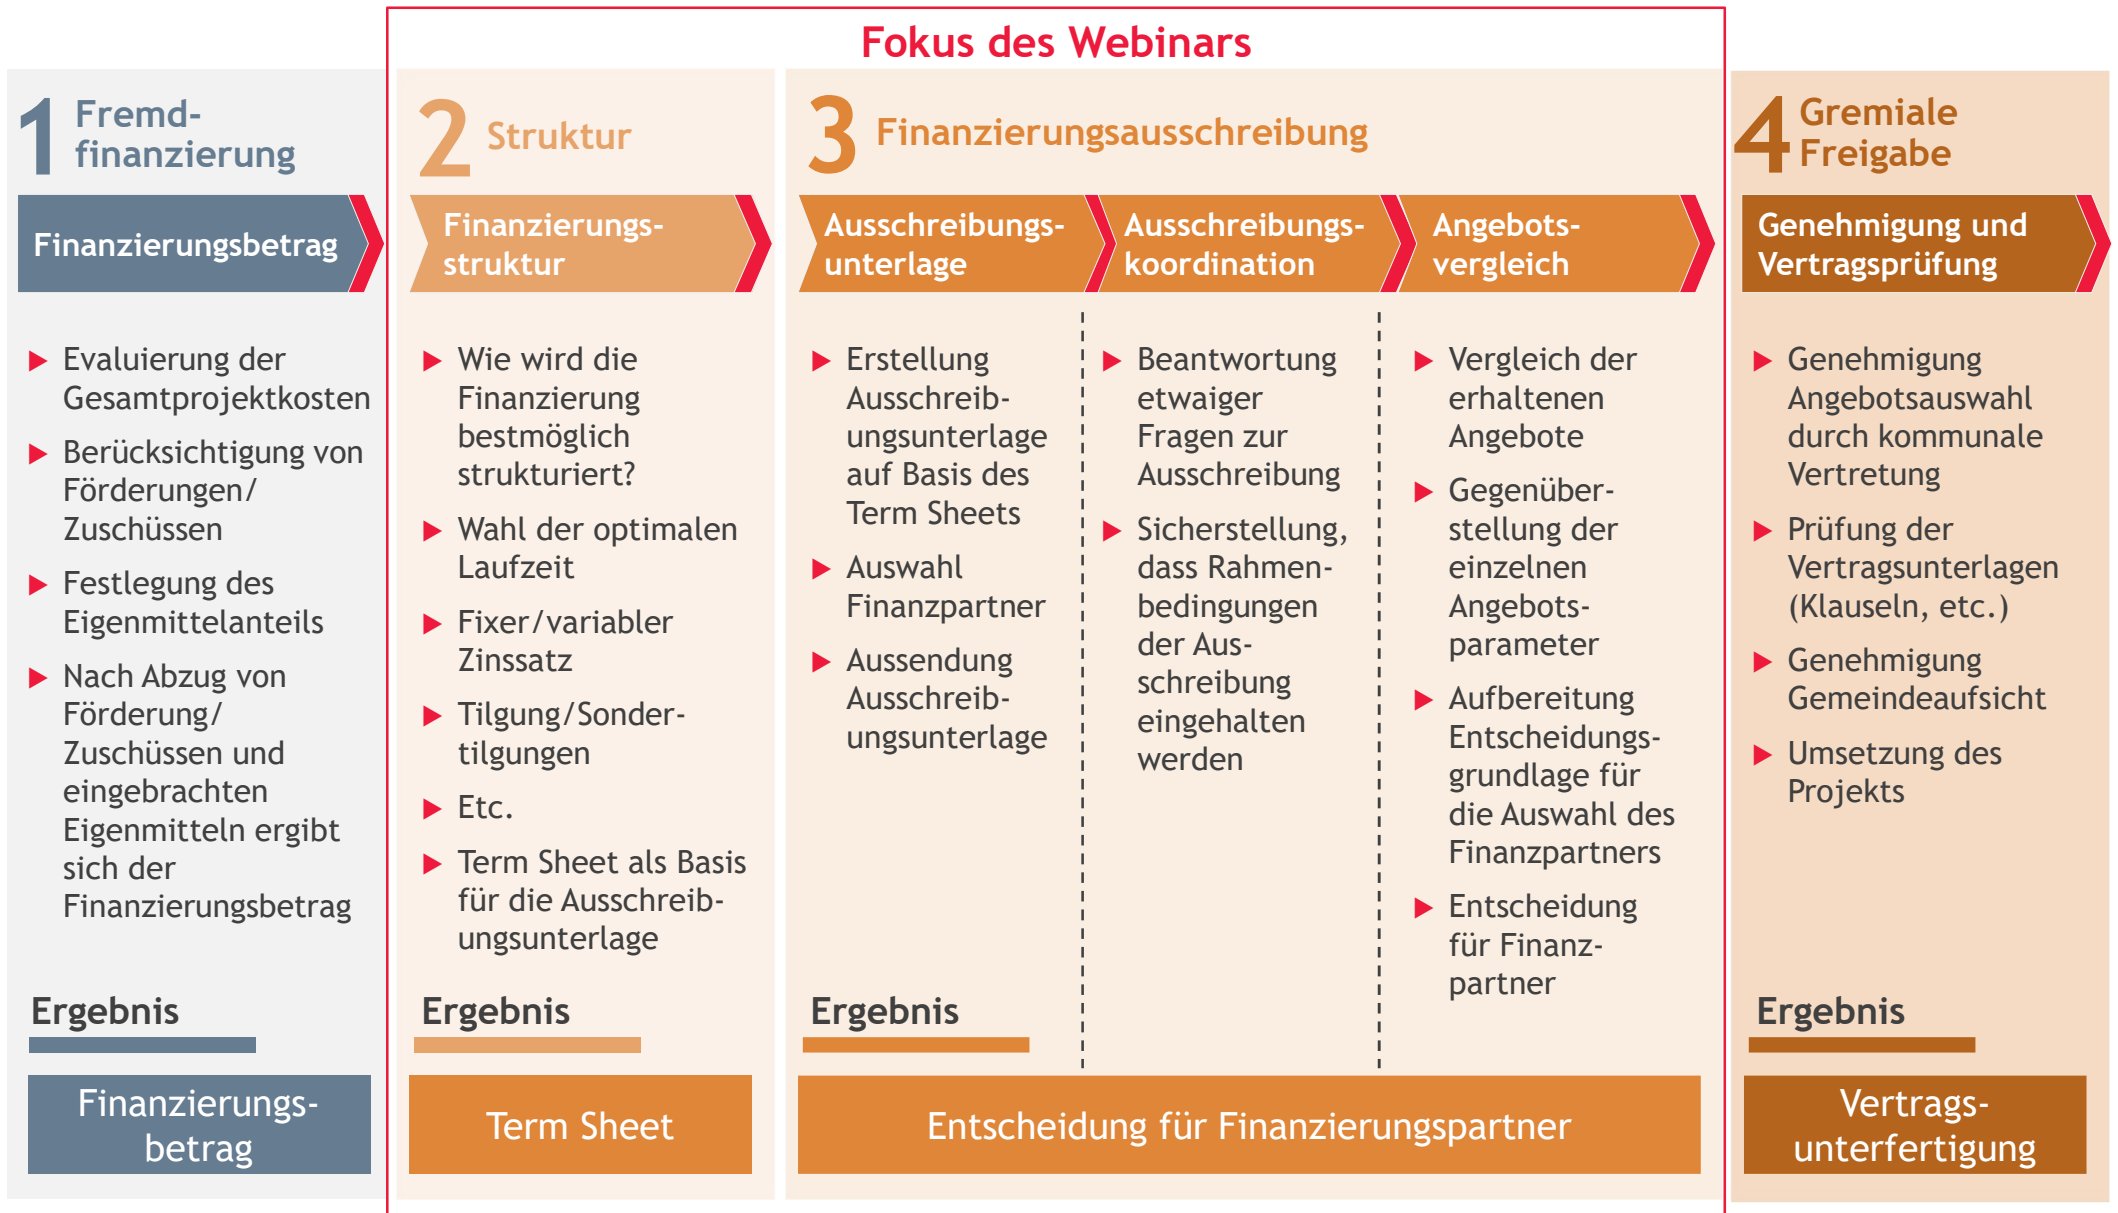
Fokus des Webinars

1 Fremdfinanzierung

Finanzierungsbetrag

Evaluierung der Gesamtprojektkosten

Berücksichtigung von Förderungen/ Zuschüssen

Festlegung des Eigenmittelanteils

Nach Abzug von Förderung/ Zuschüssen und eingebrachten Eigenmitteln ergibt sich der Finanzierungsbetrag

Ergebnis

Finanzierungsbetrag

2 Struktur

Finanzierungsstruktur

Wie wird die Finanzierung bestmöglich strukturiert?

Wahl der optimalen Laufzeit

Fixer/variabler Zinssatz

Tilgung/Sondertilgungen

Etc.

Term Sheet als Basis für die Ausschreibungsunterlage

Ergebnis

Term Sheet

3 Finanzierungsausschreibung

Ausschreibungsunterlage

Erstellung Ausschreibungsunterlage auf Basis des Term Sheets

Auswahl Finanzpartner

Aussendung Ausschreibungsunterlage

Ausschreibungskoordination

Beantwortung etwaiger Fragen zur Ausschreibung

Sicherstellung, dass Rahmenbedingungen der Ausschreibung eingehalten werden

Angebotsvergleich

Vergleich der erhaltenen Angebote

Gegenüberstellung der einzelnen Angebotsparameter

Aufbereitung Entscheidungsgrundlage für die Auswahl des Finanzpartners

Entscheidung für Finanzpartner

Ergebnis

Entscheidung für Finanzierungspartner

4 Gremiale Freigabe

Genehmigung und Vertragsprüfung

Genehmigung Angebotsauswahl durch kommunale Vertretung

Prüfung der Vertragsunterlagen (Klauseln, etc.)

Genehmigung Gemeindeaufsicht

Umsetzung des Projekts

Ergebnis

Vertragsunterfertigung